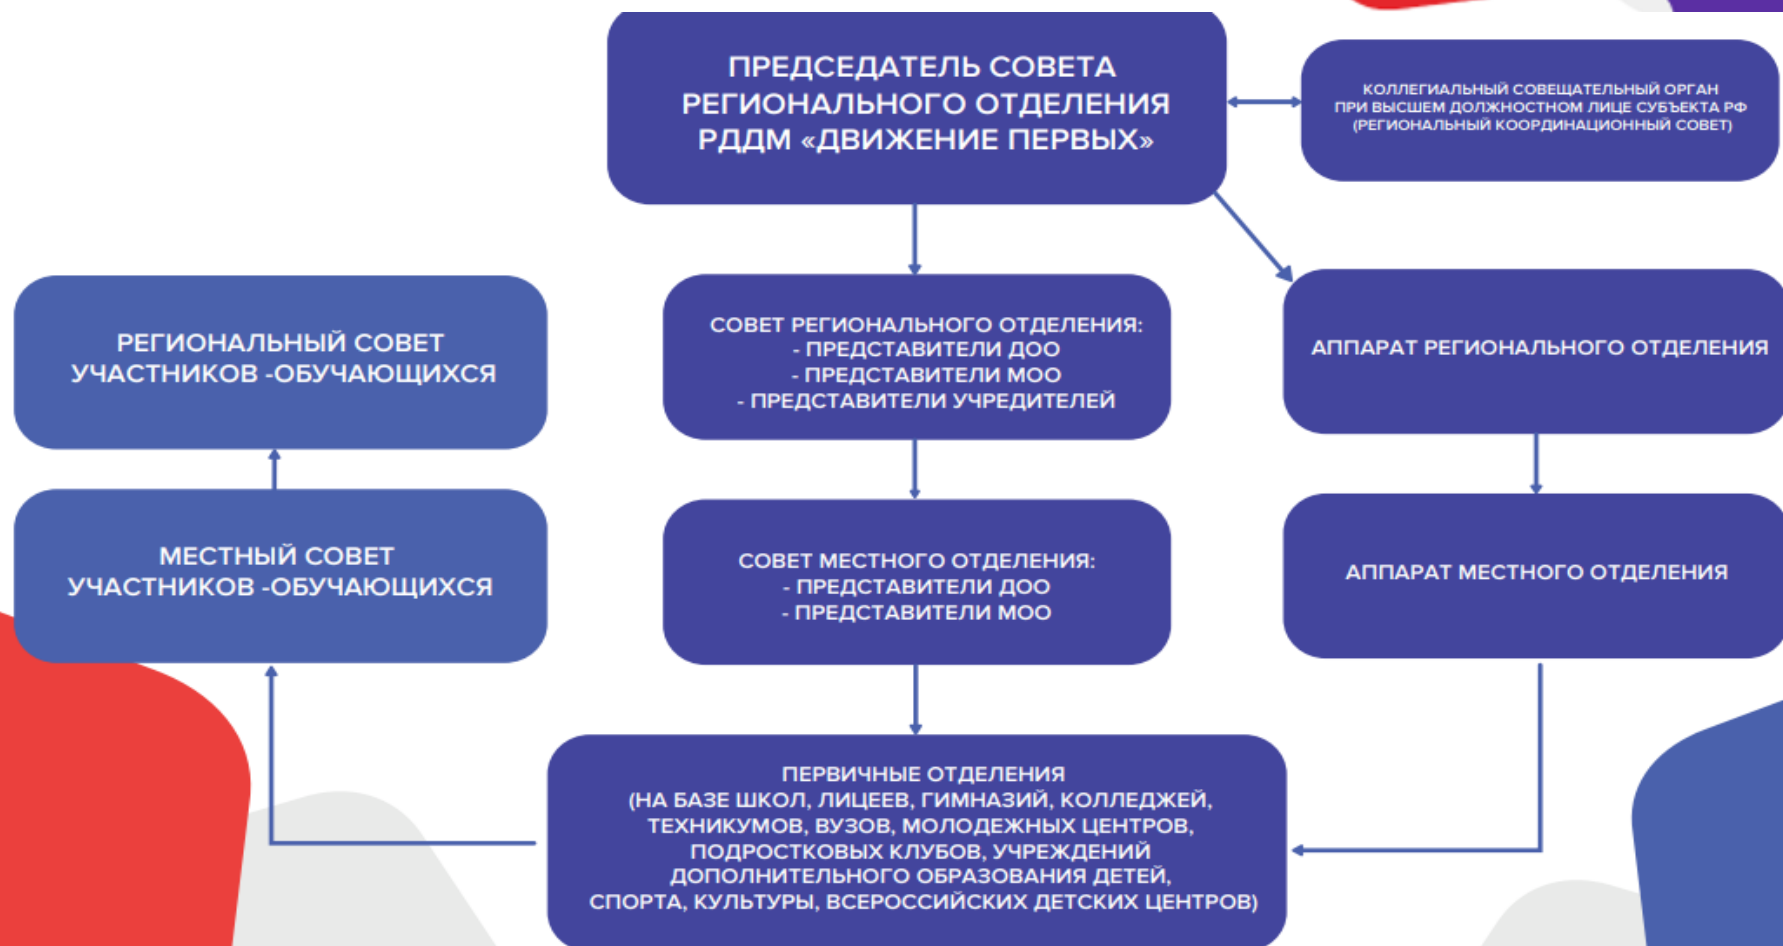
ПРЕДСЕДАТЕЛЬ СОВЕТА РЕГИОНАЛЬНОГО ОТДЕЛЕНИЯ РДДМ «ДВИЖЕНИЕ ПЕРВЫХ»

КОЛЛЕГИАЛЬНЫЙ СОВЕЩАТЕЛЬНЫЙ ОРГАН ПРИ ВЫСШЕМ ДОЛЖНОСТНОМ ЛИЦЕ СУБЪЕКТА РФ (РЕГИОНАЛЬНЫЙ КООРДИНАЦИОННЫЙ СОВЕТ)

РЕГИОНАЛЬНЫЙ СОВЕТ УЧАСТНИКОВ -ОБУЧАЮЩИХСЯ

СОВЕТ РЕГИОНАЛЬНОГО ОТДЕЛЕНИЯ:
- ПРЕДСТАВИТЕЛИ ДОО
- ПРЕДСТАВИТЕЛИ МОО
- ПРЕДСТАВИТЕЛИ УЧРЕДИТЕЛЕЙ

АППАРАТ РЕГИОНАЛЬНОГО ОТДЕЛЕНИЯ

МЕСТНЫЙ СОВЕТ УЧАСТНИКОВ -ОБУЧАЮЩИХСЯ

СОВЕТ МЕСТНОГО ОТДЕЛЕНИЯ:
- ПРЕДСТАВИТЕЛИ ДОО
- ПРЕДСТАВИТЕЛИ МОО

АППАРАТ МЕСТНОГО ОТДЕЛЕНИЯ

ПЕРВИЧНЫЕ ОТДЕЛЕНИЯ
(НА БАЗЕ ШКОЛ, ЛИЦЕЕВ, ГИМНАЗИЙ, КОЛЛЕДЖЕЙ, ТЕХНИКУМОВ, ВУЗОВ, МОЛОДЕЖНЫХ ЦЕНТРОВ, ПОДРОСТКОВЫХ КЛУБОВ, УЧРЕЖДЕНИЙ ДОПОЛНИТЕЛЬНОГО ОБРАЗОВАНИЯ ДЕТЕЙ, СПОРТА, КУЛЬТУРЫ, ВСЕРОССИЙСКИХ ДЕТСКИХ ЦЕНТРОВ)